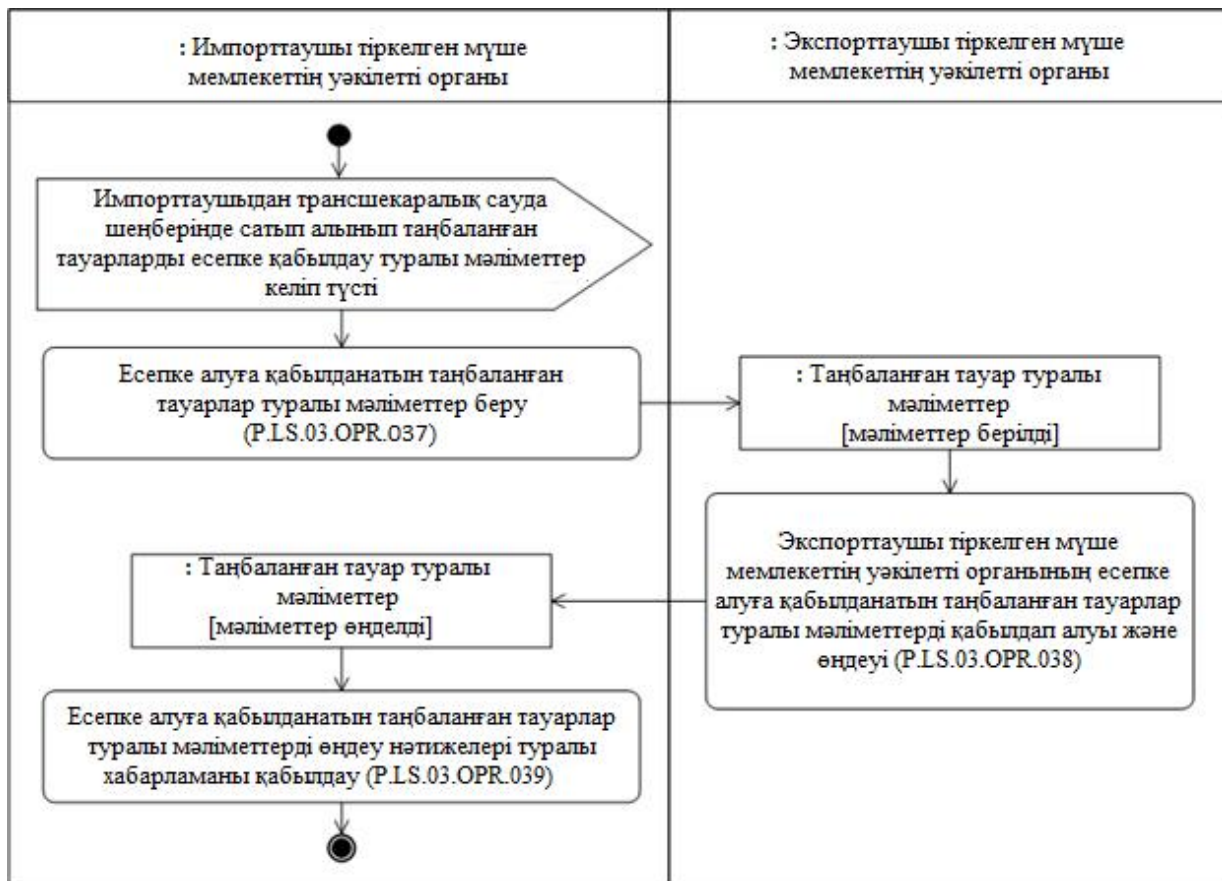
: Импорттаушы тіркелген мүше мемлекеттің уәкілетті органы

: Экспорттаушы тіркелген мүше мемлекеттің уәкілетті органы

Импорттаушыдан трансшекаралық сауда шеңберінде сатып алынып таңбаланған тауарларды есепке қабылдау туралы мәліметтер келіп түсті

Есепке алуға қабылданатын таңбаланған тауарлар туралы мәліметтер беру (P.LS.03.OPR.037)

: Таңбаланған тауар туралы мәліметтер [мәліметтер берілді]

Экспорттаушы тіркелген мүше мемлекеттің уәкілетті органының есепке алуға қабылданатын таңбаланған тауарлар туралы мәліметтерді қабылдап алуы және өңдеуі (P.LS.03.OPR.038)

: Таңбаланған тауар туралы мәліметтер [мәліметтер өңделді]

Есепке алуға қабылданатын таңбаланған тауарлар туралы мәліметтерді өңдеу нәтижелері туралы хабарламаны қабылдау (P.LS.03.OPR.039)